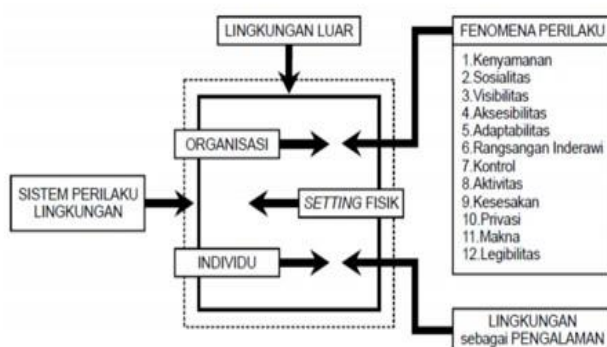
LINGKUNGAN LUAR

FENOMENA PERILAKU

1.Kenyamanan
2.Sosialitas
3.Visibilitas
4.Aksesibilitas
5.Adaptabilitas
6.Rangsangan Inderawi
7.Kontrol
8.Aktivitas
9.Kesesakan
10.Privasi
11.Makna
12.Legibilitas

ORGANISASI

SISTEM PERILAKU LINGKUNGAN

SETTING FISIK

INDIVIDU

LINGKUNGAN sebagai PENGALAMAN